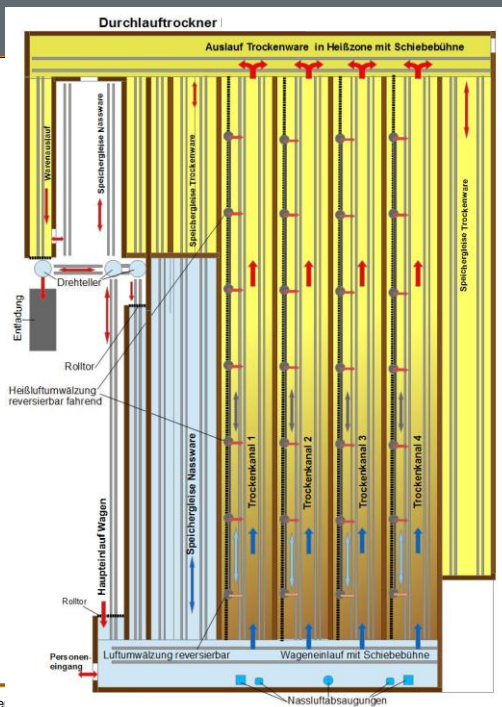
Durchlauftrockner

Auslauf Trockenware in Heißzone mit Schiebebühne

Warenauslauf

Speichergleise Nassware

Speichergleise Trockenware

Speichergleise Trockenware

Drehteller

Entladung

Rolltor

Heißluftumwälzung reversierbar fahrend

Speichergleise Nassware

Trockenkanal 1

Trockenkanal 2

Trockenkanal 3

Trockenkanal 4

Haupteinlauf Wagen

Rolltor

Personen-eingang

Luftumwälzung reversierbar

Wageneinlauf mit Schiebebühne

Nassluftabsaugungen